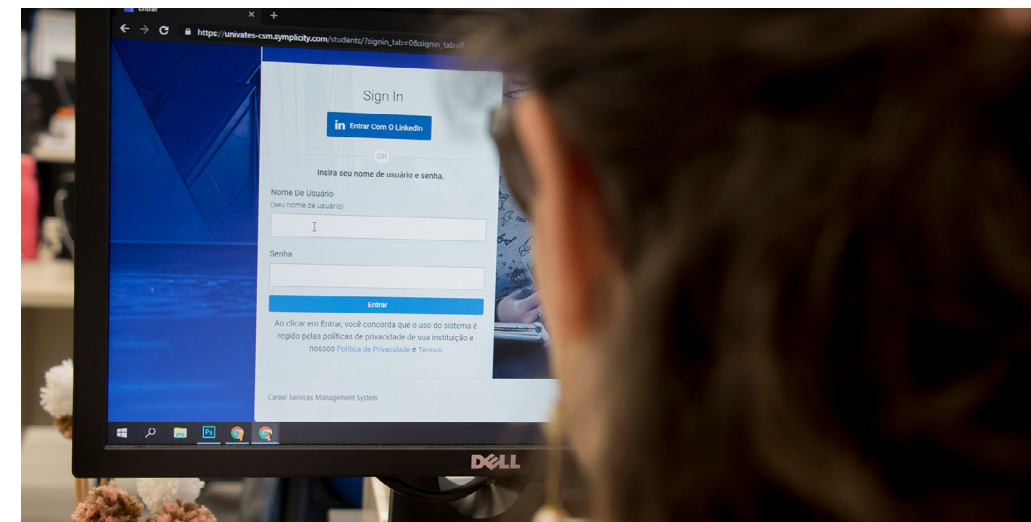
Entrar

https://univates-csm.symplicity.com/students/?signin_tab=0&signin_tab=0

Sign In

in Entrar Com O LinkedIn

OR

Insira seu nome de usuário e senha.

Nome De Usuário
(seu nome de usuário)

Senha

Entrar

Ao clicar em Entrar, você concorda que o uso do sistema é regido pelas políticas de privacidade de sua instituição e nossos Política de Privacidade e Termos

Career Services Management System

DELL